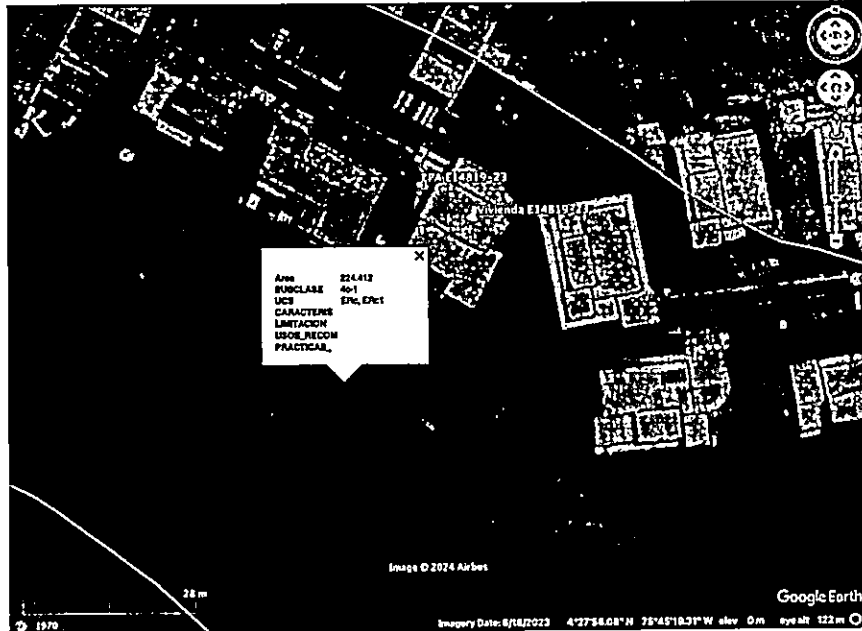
PA E14819-23
Vivienda E14819-22

| Area | 224.412 |
|---|---|
| SUBCLASE | 4c-1 |
| UCS | EFc, EFc1 |
| CARACTERIS | |
| LIMITACION | |
| USOS_RECOM | |
| PRACTICAS_ | |

Image © 2024 Airbus

28 m

1970

Google Earth

Imagery Date: 6/18/2023 4°27'54.08" N 75°45'19.31" W elev 0 m eye alt 122 m